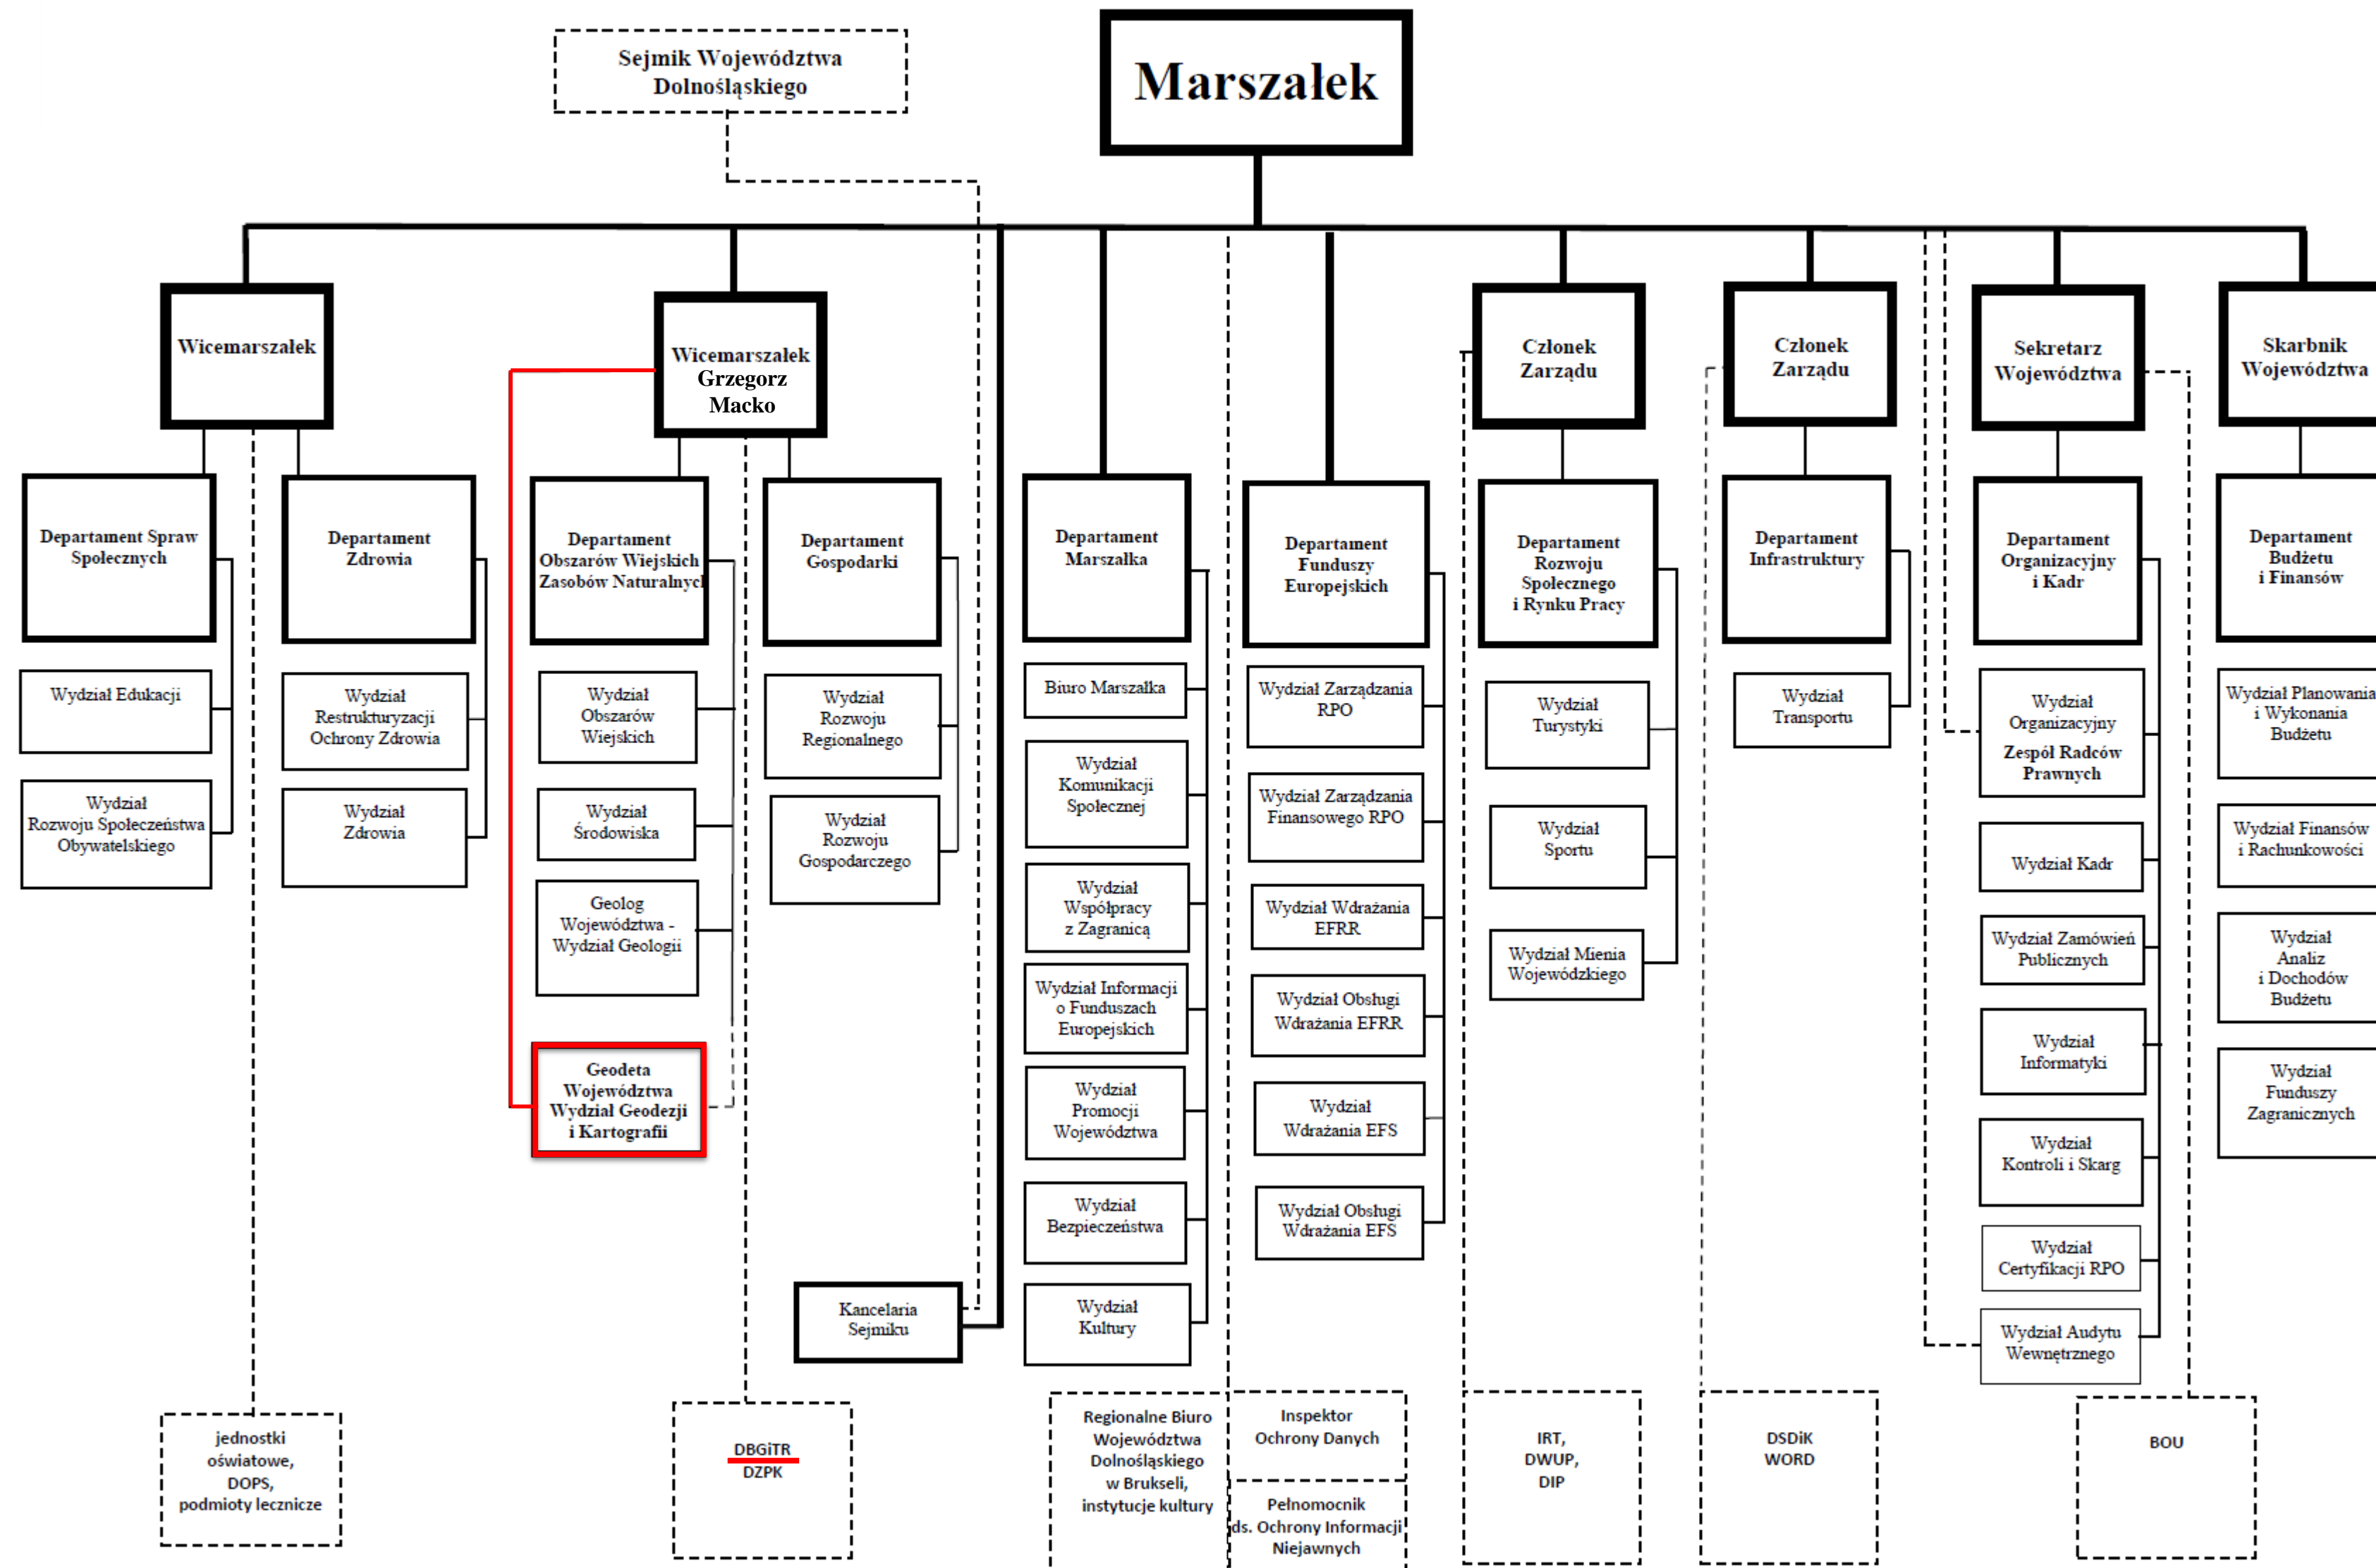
Sejmik Województwa Dolnośląskiego

Marszałek

Wicemarszałek

Wicemarszałek Grzegorz Macko

Członek Zarządu

Członek Zarządu

Sekretarz Województwa

Skarbnik Województwa

Departament Spraw Społecznych

Wydział Edukacji

Wydział Rozwoju Społeczeństwa Obywatelskiego

Departament Zdrowia

Wydział Restrukturyzacji Ochrony Zdrowia

Wydział Zdrowia

Departament Obszarów Wiejskich Zasobów Naturalnyc

Wydział Obszarów Wiejskich

Wydział Środowiska

Geolog Województwa - Wydział Geologii

Geodeta Województwa Wydział Geodezji i Kartografii

Departament Gospodarki

Wydział Rozwoju Regionalnego

Wydział Rozwoju Gospodarczego

Kancelaria Sejmiku

Departament Marszałka

Biuro Marszałka

Wydział Komunikacji Społecznej

Wydział Współpracy z Zagranicą

Wydział Informacji o Funduszach Europejskich

Wydział Promocji Województwa

Wydział Bezpieczeństwa

Wydział Kultury

Departament Funduszy Europejskich

Wydział Zarządzania RPO

Wydział Zarządzania Finansowego RPO

Wydział Wdrażania EFRR

Wydział Obsługi Wdrażania EFRR

Wydział Wdrażania EFS

Wydział Obsługi Wdrażania EFS

Departament Rozwoju Społecznego i Rynku Pracy

Wydział Turystyki

Wydział Sportu

Wydział Mienia Wojewódzkiego

Departament Infrastruktury

Wydział Transportu

Departament Organizacyjny i Kadr

Wydział Organizacyjny

Zespół Radców Prawnych

Wydział Kadr

Wydział Zamówień Publicznych

Wydział Informatyki

Wydział Kontroli i Skarg

Wydział Certyfikacji RPO

Wydział Audytu Wewnętrznego

Departament Budżetu i Finansów

Wydział Planowania i Wykonania Budżetu

Wydział Finansów i Rachunkowości

Wydział Analiz i Dochodów Budżetu

Wydział Funduszy Zagranicznych

jednostki oświatowe, DOPS, podmioty lecznicze

DBGiTR
DZPK

Regionalne Biuro Województwa Dolnośląskiego w Brukseli, instytucje kultury

Inspektor Ochrony Danych

Pełnomocnik ds. Ochrony Informacji Niejawnych

IRT, DWUP, DIP

DSDiK WORD

BOU